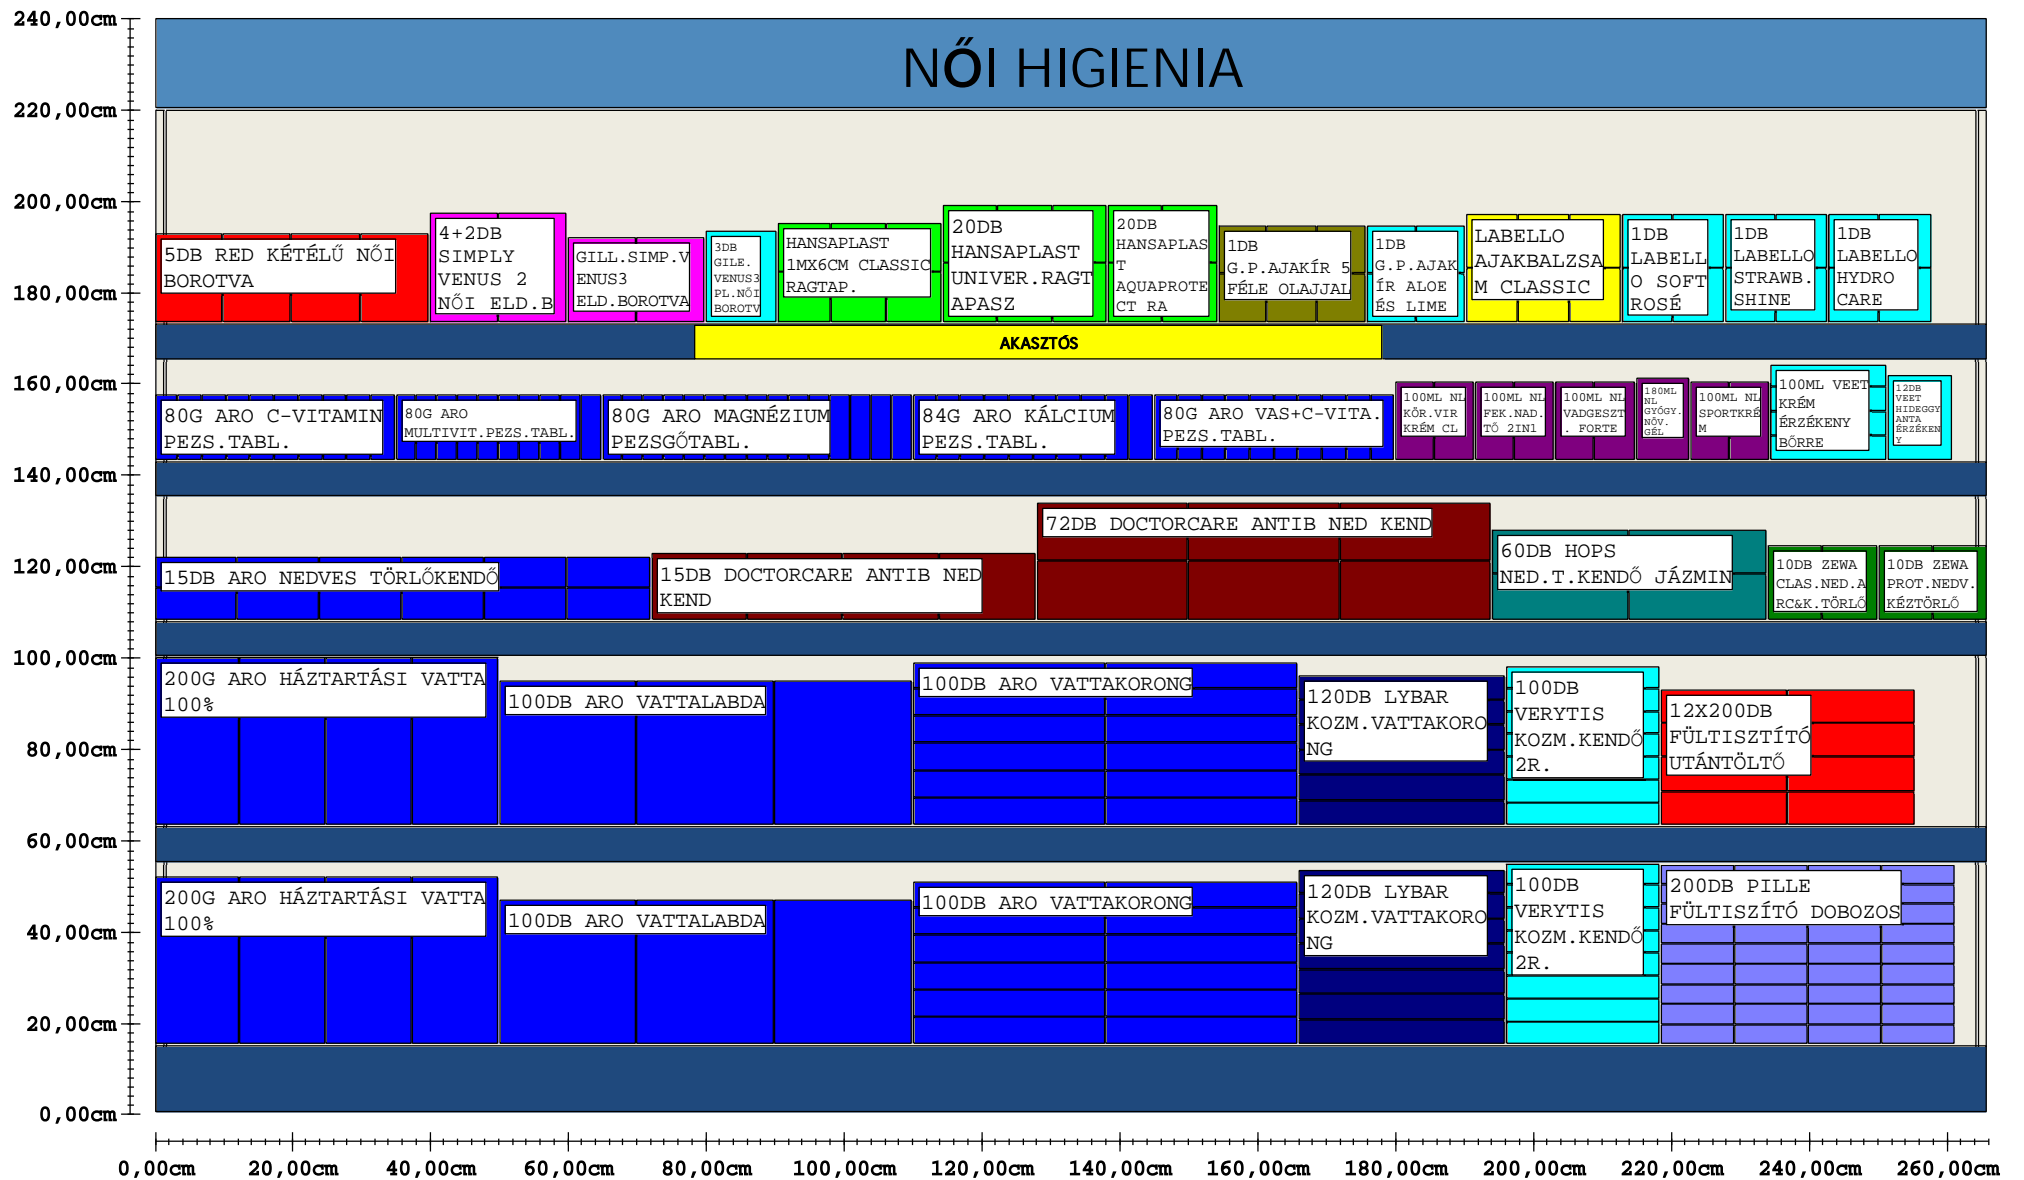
240,00cm
220,00cm
200,00cm
180,00cm
160,00cm
140,00cm
120,00cm
100,00cm
80,00cm
60,00cm
40,00cm
20,00cm
0,00cm

NŐI HIGIENIA

5DB RED KÉTÉLŰ NŐI BOROTVA
4+2DB SIMPLY VENUS 2 NŐI ELD.B
GILL.SIMP.V ENUS3 ELD.BOROTVA
3DB GILE. VENUS3 PL.NŐI BOROTV
HANSAPLAST 1MX6CM CLASSIC RAGTAP.
20DB HANSAPLAST UNIVER.RAGT APASZ
20DB HANSAPLAS T AQUAPROTE CT RA
1DB G.P.AJAKÍR 5 FÉLE OLAJJAL
1DB G.P.AJAK ÍR ALOE ÉS LIME
LABELLO AJAKBALZSA M CLASSIC
1DB LABELL O SOFT ROSÉ
1DB LABELLO STRAWB. SHINE
1DB LABELLO HYDRO CARE

AKASZTÓS

80G ARO C-VITAMIN PEZS.TABL.
80G ARO MULTIVIT.PEZS.TABL.
80G ARO MAGNÉZIUM PEZSGŐTABL.
84G ARO KÁLCIUM PEZS.TABL.
80G ARO VAS+C-VITA. PEZS.TABL.
100ML NL KÖR.VIR KRÉM CL
100ML NL FEK.NAD. TŐ 2IN1
100ML NL VADGESZT . FORTE
180ML NL GYÓGY. NÖV. GÉL
100ML NL SPORTKRÉ M
100ML VEET KRÉM ÉRZÉKENY BŐRRE
12DB VEET HIDEGGY ANTA ÉRZÉKEN Y

72DB DOCTORCARE ANTIB NED KEND
15DB ARO NEDVES TÖRLŐKENDŐ
15DB DOCTORCARE ANTIB NED KEND
60DB HOPS NED.T.KENDŐ JÁZMIN
10DB ZEWA CLAS.NED.A RC&K.TÖRLŐ
10DB ZEWA PROT.NEDV. KÉZTÖRLŐ

200G ARO HÁZTARTÁSI VATTA 100%
100DB ARO VATTALABDA
100DB ARO VATTAKORONG
120DB LYBAR KOZM.VATTAKORO NG
100DB VERYTIS KOZM.KENDŐ 2R.
12X200DB FÜLTISZTÍTÓ UTÁNTÖLTŐ

200G ARO HÁZTARTÁSI VATTA 100%
100DB ARO VATTALABDA
100DB ARO VATTAKORONG
120DB LYBAR KOZM.VATTAKORO NG
100DB VERYTIS KOZM.KENDŐ 2R.
200DB PILLE FÜLTISZÍTÓ DOBOZOS

0,00cm
20,00cm
40,00cm
60,00cm
80,00cm
100,00cm
120,00cm
140,00cm
160,00cm
180,00cm
200,00cm
220,00cm
240,00cm
260,00cm